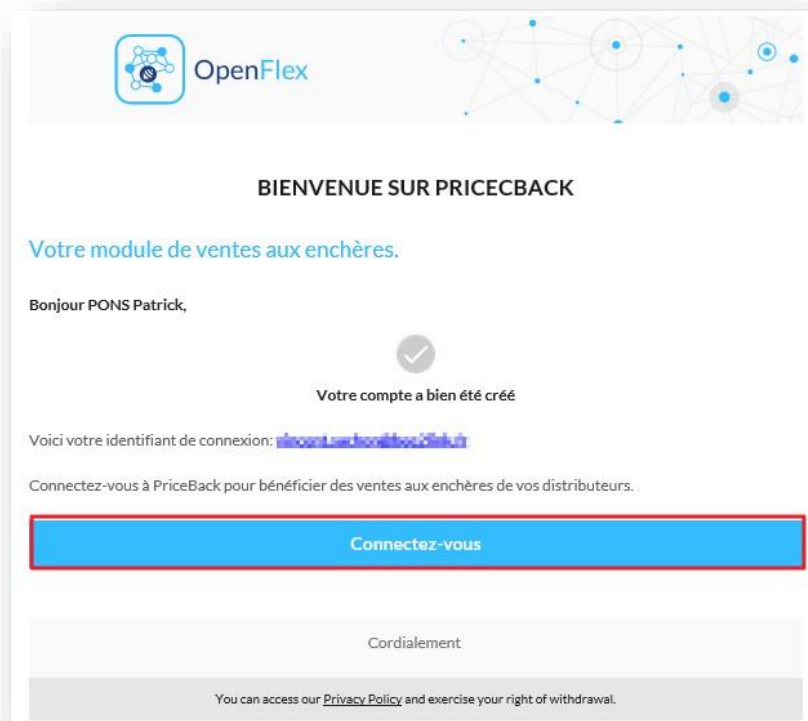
OpenFlex

BIENVENUE SUR PRICECBACK

Votre module de ventes aux enchères.

Bonjour PONS Patrick,

Votre compte a bien été créé

Voici votre identifiant de connexion: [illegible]

Connectez-vous à PriceBack pour bénéficier des ventes aux enchères de vos distributeurs.

Connectez-vous

Cordialement

You can access our Privacy Policy and exercise your right of withdrawal.